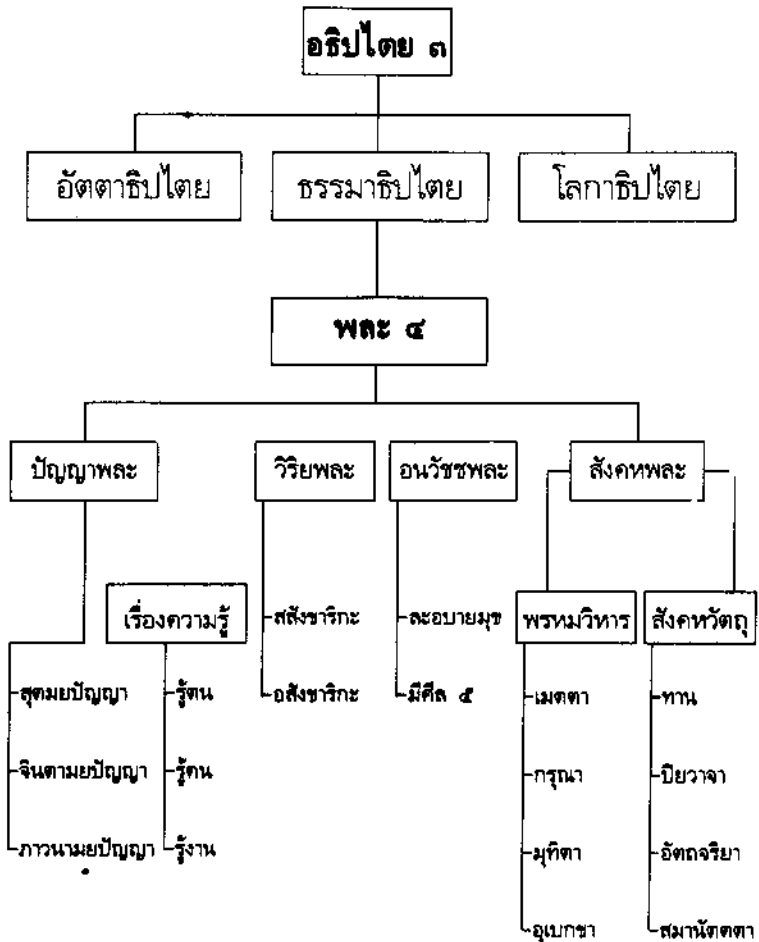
อธิปไตย ๓

อัตตาธิปไตย

ธรรมาธิปไตย

โลกาธิปไตย

พละ ๔

ปัญญาพละ

วิริยพละ

อนวัชชพละ

สังคหพละ

เรื่องความรู้

สุตมยปัญญา

จินตามยปัญญา

ภาวนามยปัญญา

รู้ตน

รู้คน

รู้งาน

สสังขาริกะ

อสังขาริกะ

ละอบายมุข

มีศีล ๕

พรหมวิหาร

เมตตา

กรุณา

มุทิตา

อุเบกขา

สังคหวัตถุ

ทาน

ปิยวาจา

อัตถจริยา

สมานัตตตา